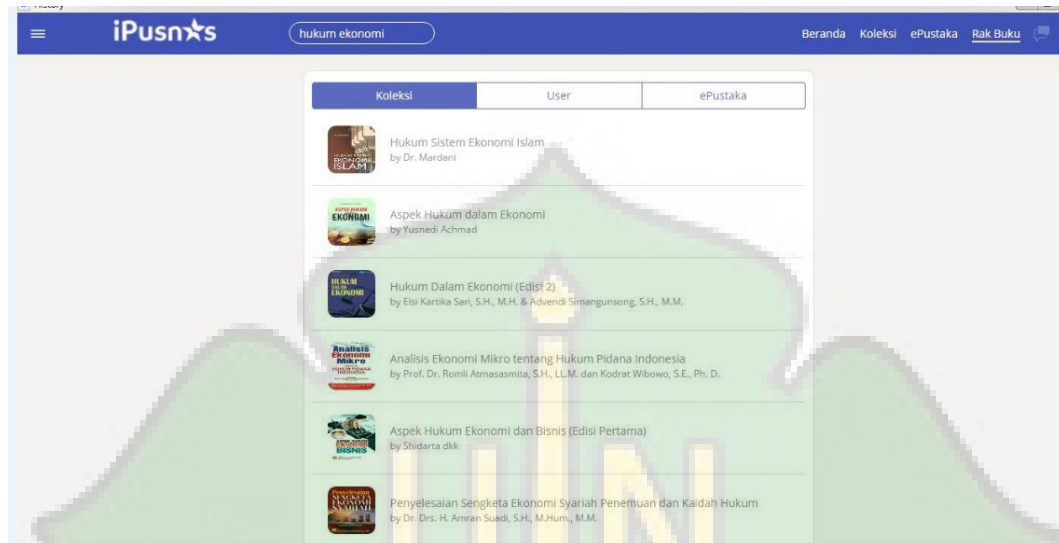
iPusnas

hukum ekonomi

Beranda Koleksi ePustaka Rak Buku

Koleksi | User | ePustaka

EKONOMI ISLAM
Hukum Sistem Ekonomi Islam
by Dr. Mardani

ASPEK HUKUM EKONOMI
Aspek Hukum dalam Ekonomi
by Yusnedi Achmad

HUKUM DALAM EKONOMI
Hukum Dalam Ekonomi (Edisi 2)
by Elsi Kartika Sari, S.H., M.H. & Advendi Simangunsong, S.H., M.M.

Analisis Ekonomi Mikro HUKUM PIDANA INDONESIA
Analisis Ekonomi Mikro tentang Hukum Pidana Indonesia
by Prof. Dr. Romli Atmasasmita, S.H., LL.M. dan Kodrat Wibowo, S.E., Ph. D.

BISNIS
Aspek Hukum Ekonomi dan Bisnis (Edisi Pertama)
by Shidarta dkk

Penyelesaian SENGKETA EKONOMI SYARIAH
Penyelesaian Sengketa Ekonomi Syariah Penemuan dan Kaidah Hukum
by Dr. Drs. H. Amran Suadi, S.H., M.Hum., M.M.